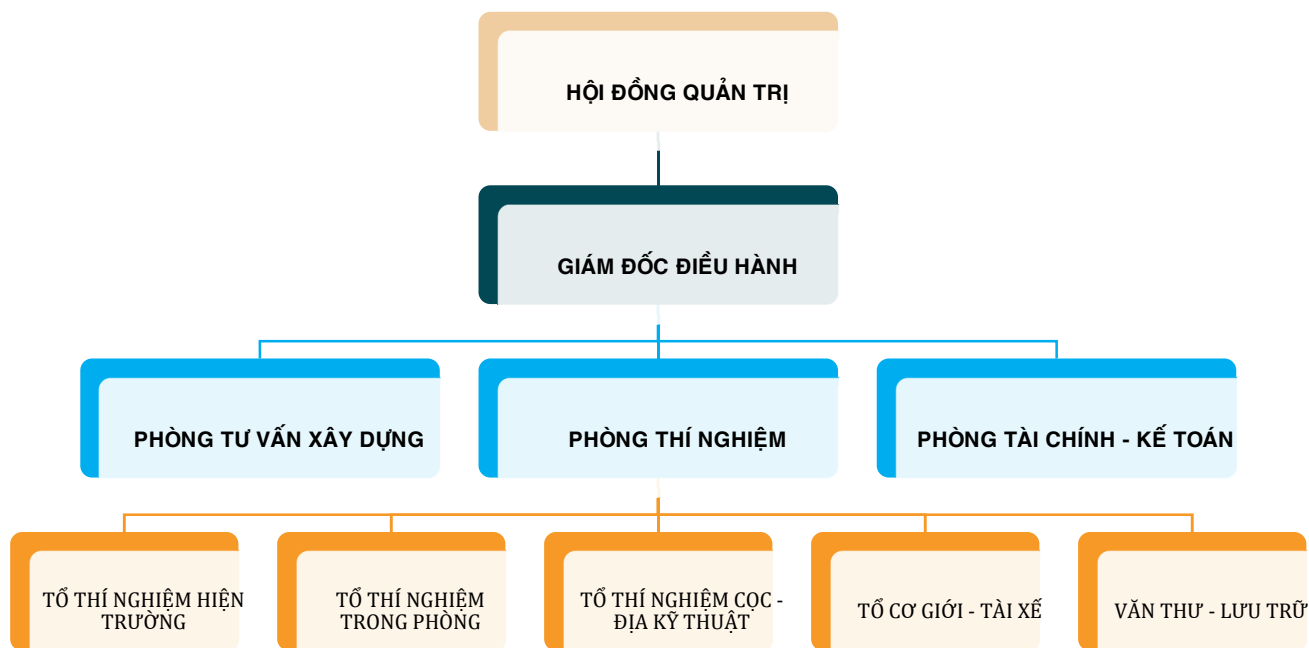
HỘI ĐỒNG QUẢN TRỊ

GIÁM ĐỐC ĐIỀU HÀNH

PHÒNG TƯ VẤN XÂY DỰNG

PHÒNG THÍ NGHIỆM

PHÒNG TÀI CHÍNH - KẾ TOÁN

TỔ THÍ NGHIỆM HIỆN TRƯỜNG

TỔ THÍ NGHIỆM TRONG PHÒNG

TỔ THÍ NGHIỆM CỌC - ĐỊA KỸ THUẬT

TỔ CƠ GIỚI - TÀI XẾ

VĂN THƯ - LƯU TRỮ